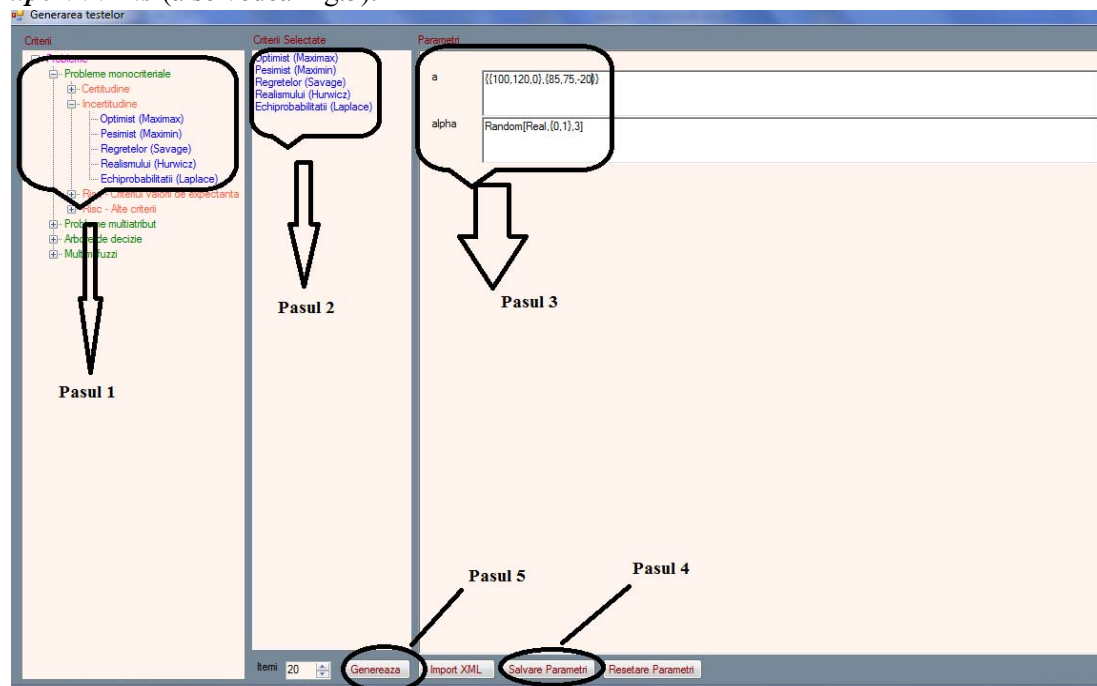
Generarea testelor

Criterii

Probleme

Probleme monocriteriale

Certitudine

Incertitudine

Optimist (Maximax)

Pesimist (Maximin)

Regretelor (Savage)

Realismului (Hurwicz)

Echiprobabilitatii (Laplace)

Risc - Criteriul Valorii de expectanta

Risc - Alte criterii

Probleme multiatribut

Arbore de decizie

Multimi fuzzi

Pasul 1

Criterii Selectate

Optimist (Maximax)

Pesimist (Maximin)

Regretelor (Savage)

Realismului (Hurwicz)

Echiprobabilitatii (Laplace)

Pasul 2

Parametri

a {{100,120,0},{85,75,-20}}

alpha Random[Real,{0,1},3]

Pasul 3

Pasul 5

Pasul 4

Itemi 20

Genereaza

Import XML

Salvare Parametri

Resetare Parametri